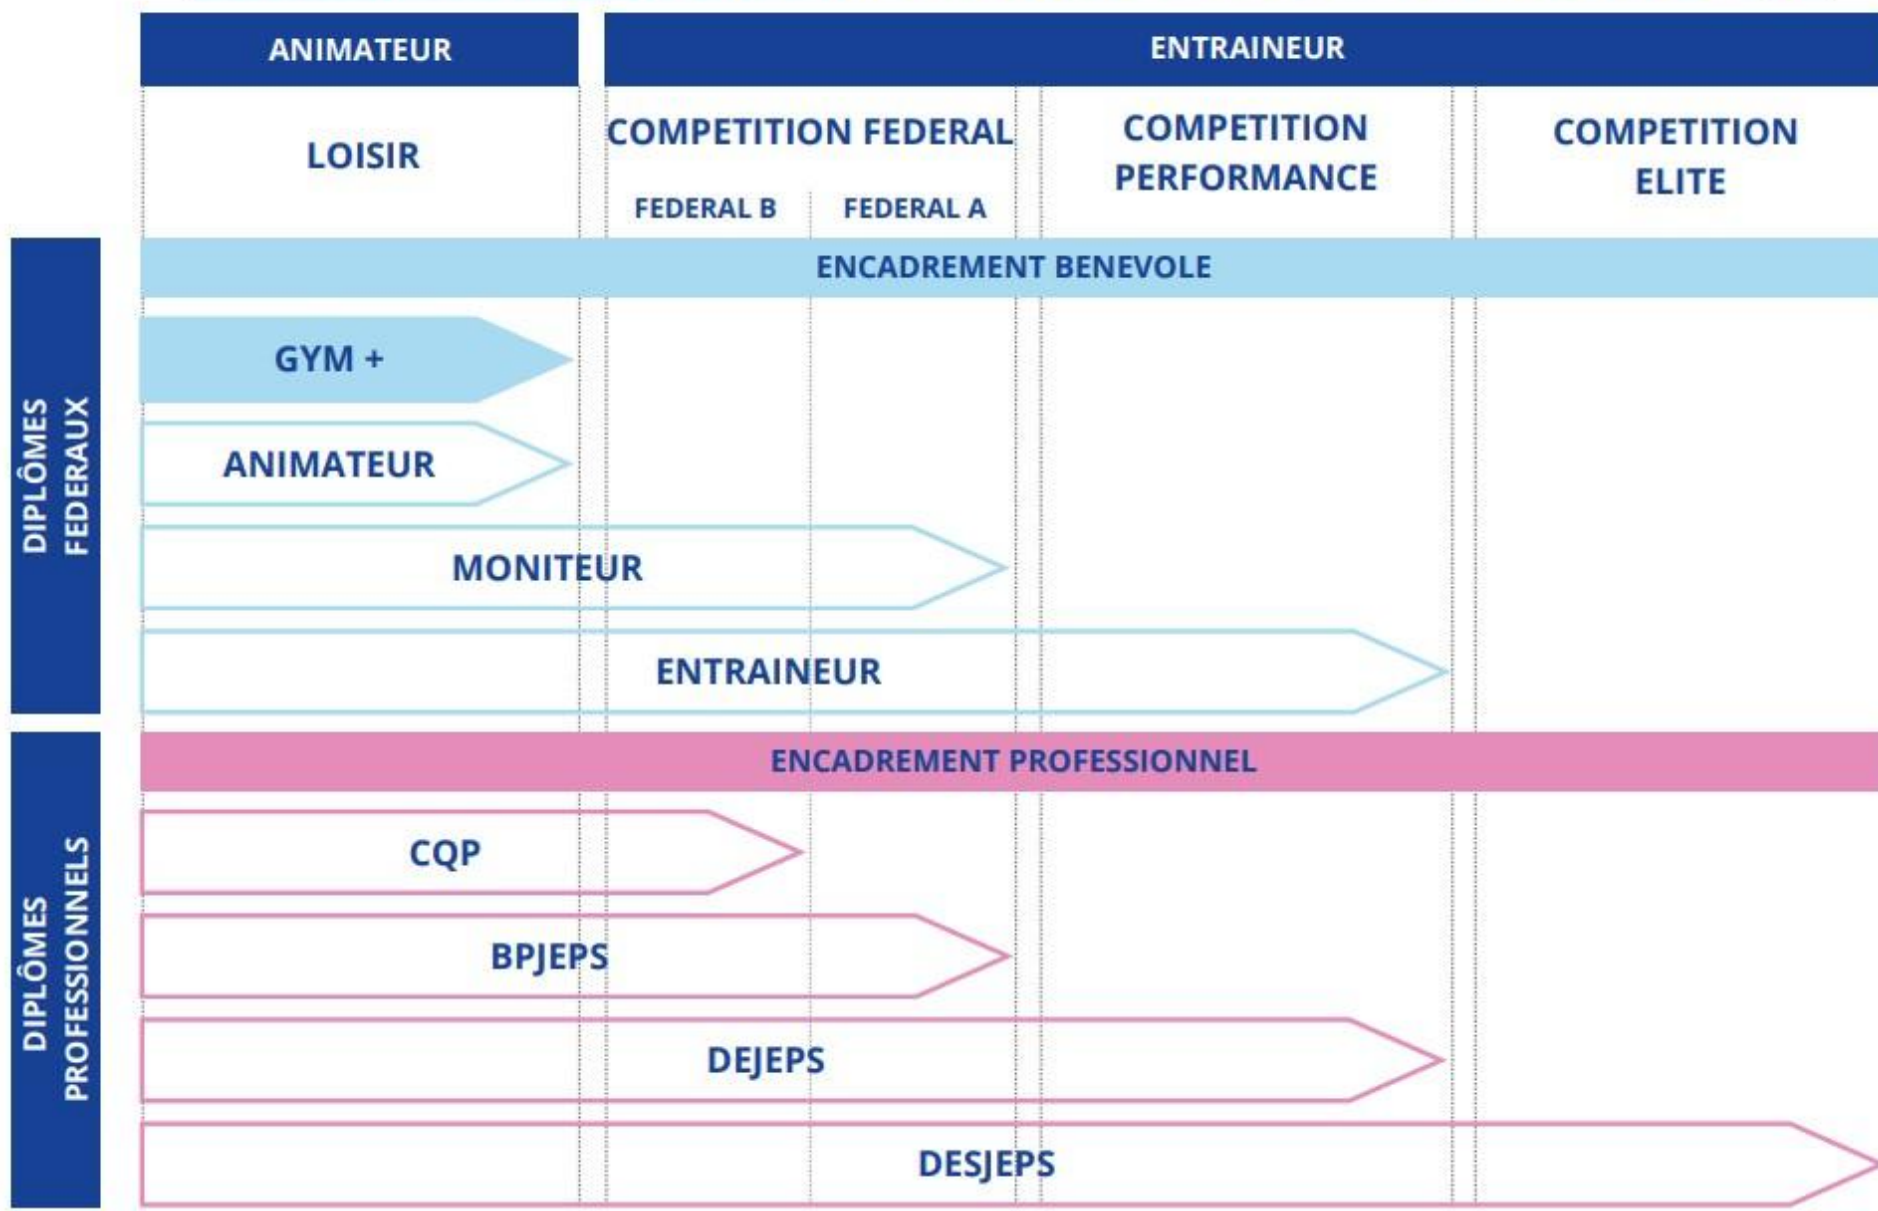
ANIMATEUR

ENTRAINEUR

LOISIR

COMPETITION FEDERAL

FEDERAL B

FEDERAL A

COMPETITION PERFORMANCE

COMPETITION ELITE

DIPLÔMES FEDERAUX

ENCADREMENT BENEVOLE

GYM +

ANIMATEUR

MONITEUR

ENTRAINEUR

DIPLÔMES PROFESSIONNELS

ENCADREMENT PROFESSIONNEL

CQP

BPJEPS

DEJEPS

DESJEPS